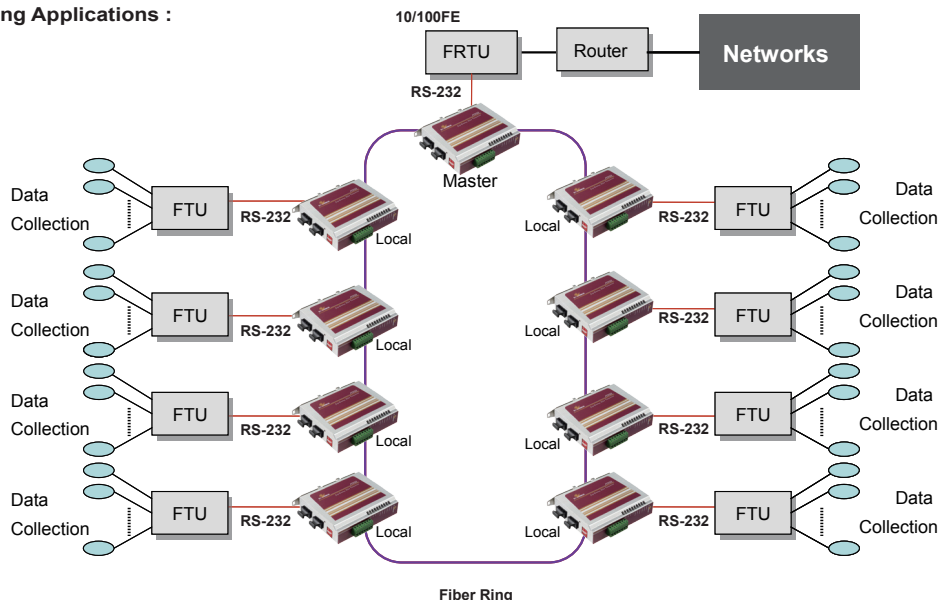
ng Applications :

10/100FE

FRTU

Router

Networks

RS-232

Master

Data Collection

FTU

RS-232

Local

Local

RS-232

FTU

Data Collection

Data Collection

FTU

RS-232

Local

Local

RS-232

FTU

Data Collection

Data Collection

FTU

RS-232

Local

Local

RS-232

FTU

Data Collection

Data Collection

FTU

RS-232

Local

Local

RS-232

FTU

Data Collection

Fiber Ring